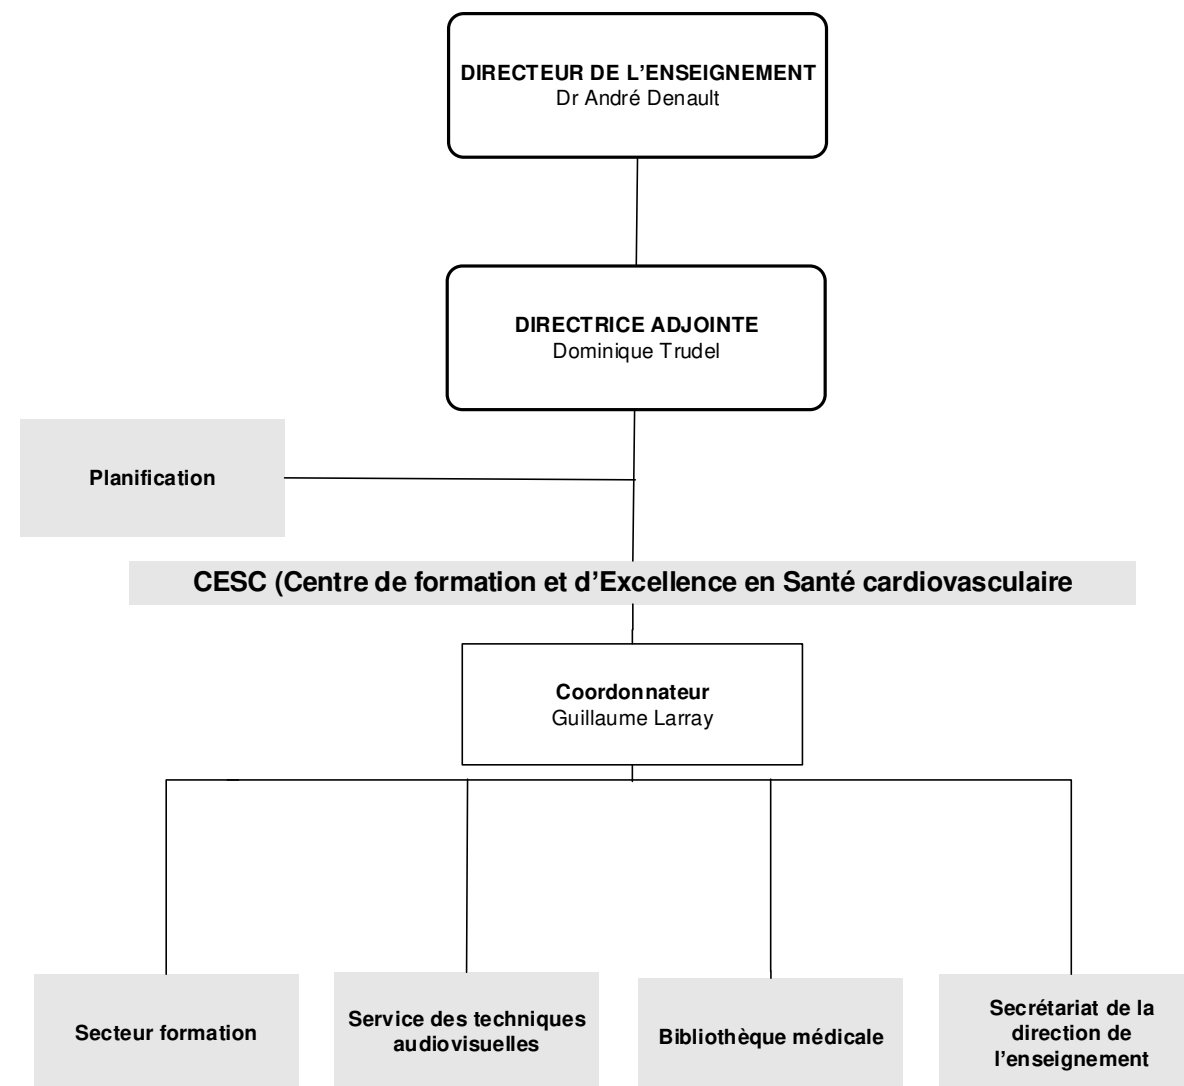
DIRECTEUR DE L'ENSEIGNEMENT
Dr André Denault

DIRECTRICE ADJOINTE
Dominique Trudel

Planification

CESC (Centre de formation et d'Excellence en Santé cardiovasculaire

Coordonnateur
Guillaume Larray

Secteur formation

Service des techniques audiovisuelles

Bibliothèque médicale

Secrétariat de la direction de l'enseignement